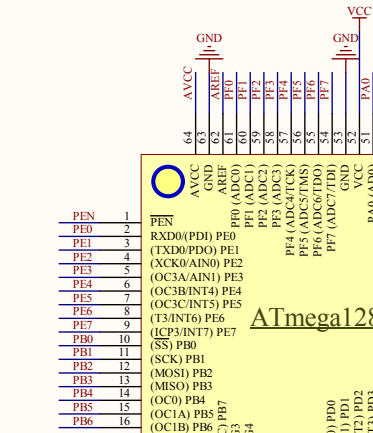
VCC
GND
GND
AVCC
AREF
PF0
PF1
PF2
PF3
PF4
PF5
PF6
PF7
PA0
64
63
62
61
60
59
58
57
56
55
54
53
52
51
AVCC
GND
AREF
PF0 (ADC0)
PF1 (ADC1)
PF2 (ADC2)
PF3 (ADC3)
PF4 (ADC4/TCK)
PF5 (ADC5/TMS)
PF6 (ADC6/TDO)
PF7 (ADC7/TDI)
GND
VCC
PA0 (AD0)

PEN 1 $\overline{PEN}$
PE0 2 RXD0/(PDI) PE0
PE1 3 (TXD0/PDO) PE1
PE2 4 (XCK0/AIN0) PE2
PE3 5 (OC3A/AIN1) PE3
PE4 6 (OC3B/INT4) PE4
PE5 7 (OC3C/INT5) PE5
PE6 8 (T3/INT6) PE6
PE7 9 (ICP3/INT7) PE7
PB0 10 ($\overline{SS}$) PB0
PB1 11 (SCK) PB1
PB2 12 (MOSI) PB2
PB3 13 (MISO) PB3
PB4 14 (OC0) PB4
PB5 15 (OC1A) PB5
PB6 16 (OC1B) PB6

ATmega128

PB7
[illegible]
) PD0
) PD1
T2) PD2